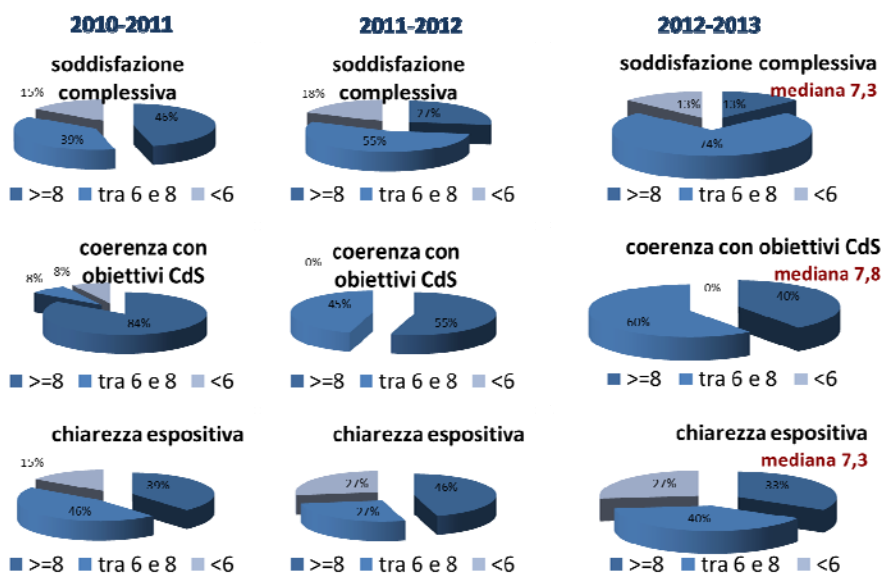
2010-2011

soddisfazione complessiva

15%
46%
39%

>=8 tra 6 e 8 <6

coerenza con obiettivi CdS

8%
8%
84%

>=8 tra 6 e 8 <6

chiarezza espositiva

15%
39%
46%

>=8 tra 6 e 8 <6

2011-2012

soddisfazione complessiva

18%
27%
55%

>=8 tra 6 e 8 <6

coerenza con obiettivi CdS

0%
45%
55%

>=8 tra 6 e 8 <6

chiarezza espositiva

27%
46%
27%

>=8 tra 6 e 8 <6

2012-2013

soddisfazione complessiva
mediana 7,3

13%
13%
74%

>=8 tra 6 e 8 <6

coerenza con obiettivi CdS
mediana 7,8

0%
40%
60%

>=8 tra 6 e 8 <6

chiarezza espositiva
mediana 7,3

27%
33%
40%

>=8 tra 6 e 8 <6